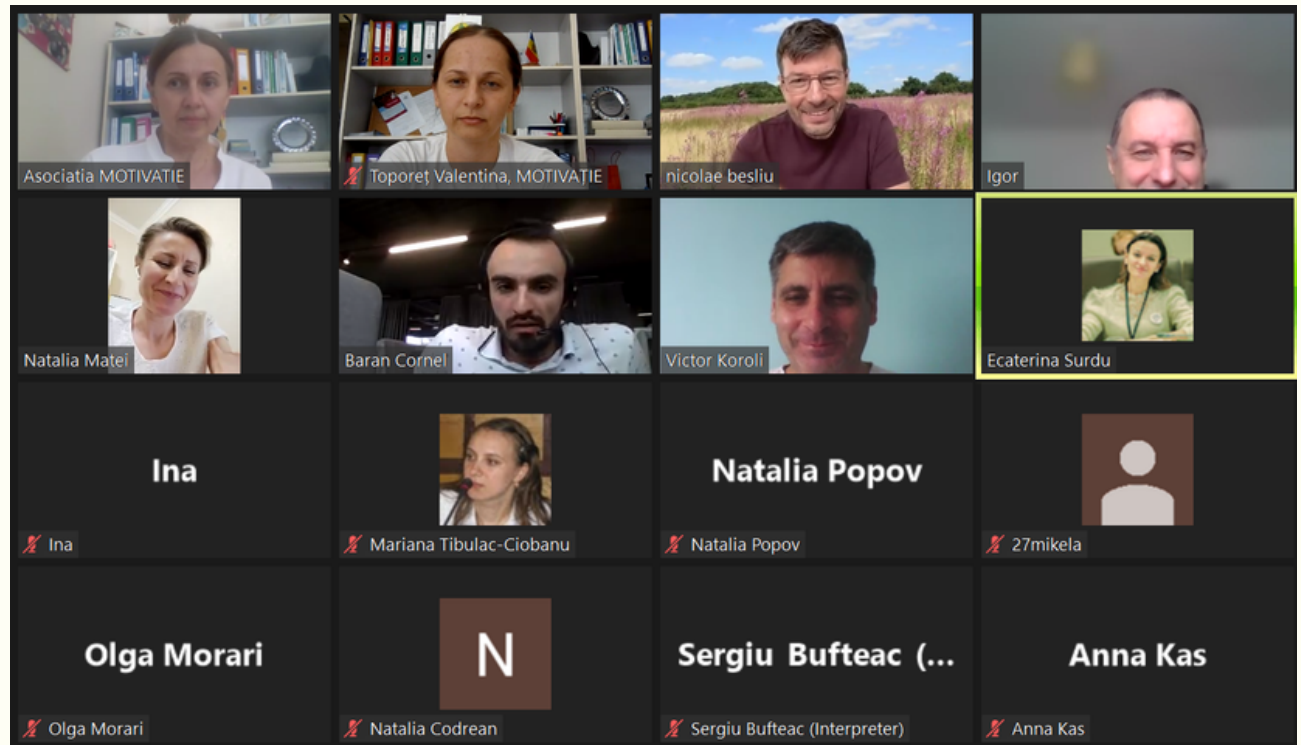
Asociatia MOTIVATIE

Toporeț Valentina, MOTIVAȚIE

nicolae besliu

Igor

Natalia Matei

Baran Cornel

Victor Koroli

Ecaterina Surdu

Ina

Ina

Mariana Tibulac-Ciobanu

Natalia Popov

Natalia Popov

27mikela

Olga Morari

Olga Morari

N

Natalia Codrean

Sergiu Bufteac (...

Sergiu Bufteac (Interpreter)

Anna Kas

Anna Kas